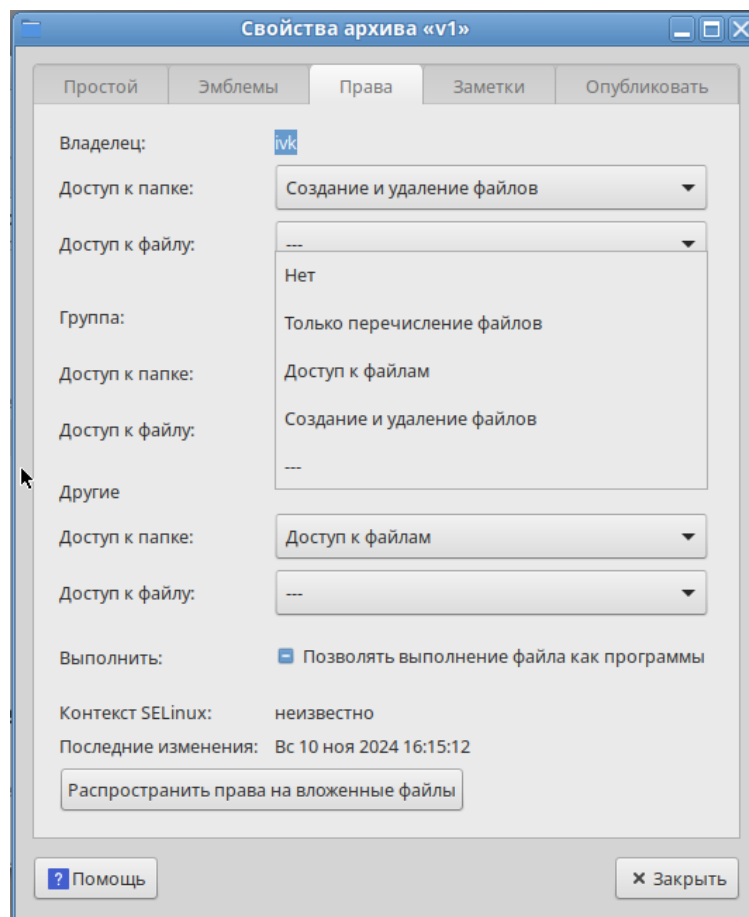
Свойства архива «v1»

Простой | Эмблемы | Права | Заметки | Опубликовать

Владелец: ivk

Доступ к папке: Создание и удаление файлов

Доступ к файлу: ---

Нет
Только перечисление файлов
Доступ к файлам
Создание и удаление файлов
---

Группа:

Доступ к папке:

Доступ к файлу:

Другие

Доступ к папке: Доступ к файлам

Доступ к файлу: ---

Выполнить: Позволять выполнение файла как программы

Контекст SELinux: неизвестно

Последние изменения: Вс 10 ноя 2024 16:15:12

Распространить права на вложенные файлы

? Помощь

✕ Закрыть